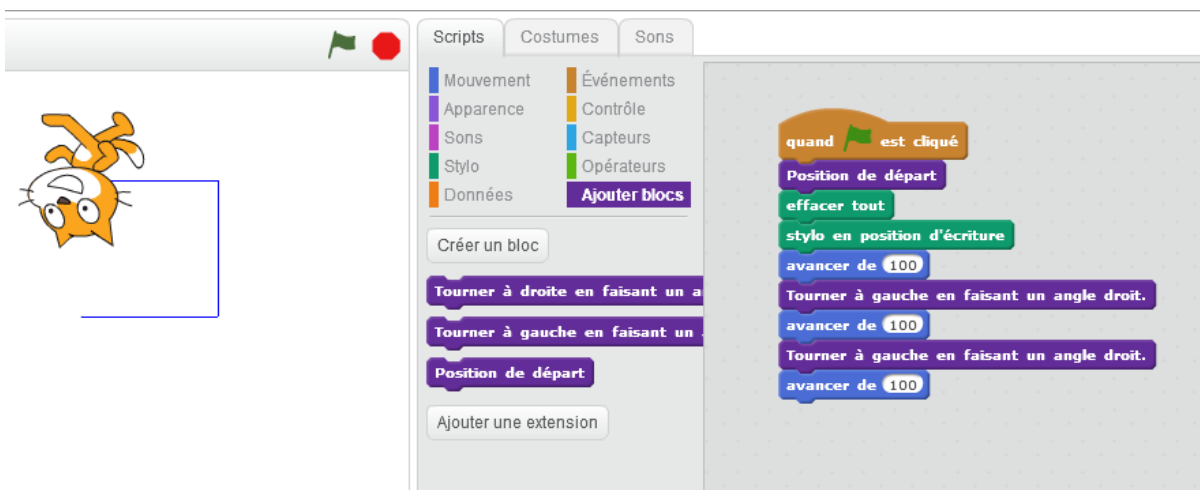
Scripts Costumes Sons

Mouvement
Apparence
Sons
Stylo
Données

Événements
Contrôle
Capteurs
Opérateurs
Ajouter blocs

Créer un bloc

Tourner à droite en faisant un a

Tourner à gauche en faisant un

Position de départ

Ajouter une extension

quand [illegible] est cliqué
Position de départ
effacer tout
stylo en position d'écriture
avancer de 100
Tourner à gauche en faisant un angle droit.
avancer de 100
Tourner à gauche en faisant un angle droit.
avancer de 100